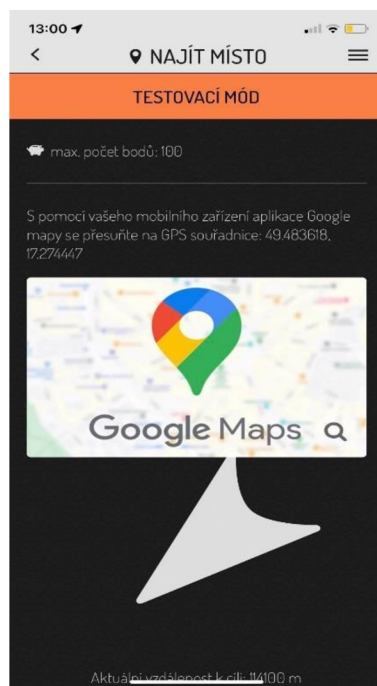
13:00

<

NAJÍT MÍSTO

TESTOVACÍ MÓD

max. počet bodů: 100

S pomocí vašeho mobilního zařízení aplikace Google mapy se přesuňte na GPS souřadnice: 49.483618, 17.274447

Google Maps

Aktuální vzdálenost k cíli: 114100 m